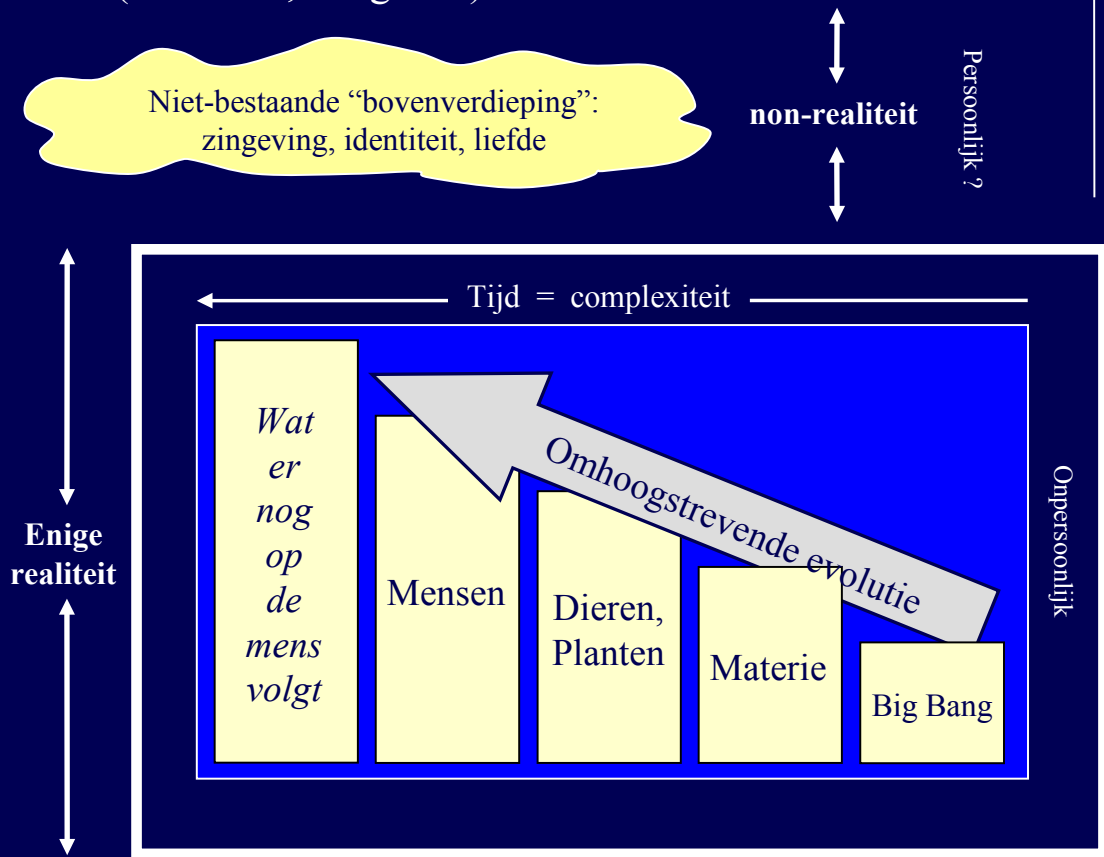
Niet-bestaande “bovenverdieping”: zingeving, identiteit, liefde

non-realiteit

Persoonlijk ?

Enige realiteit

Tijd = complexiteit

Wat er nog op de mens volgt

Mensen

Dieren, Planten

Materie

Big Bang

Omhoogstrevende evolutie

Onpersoonlijk